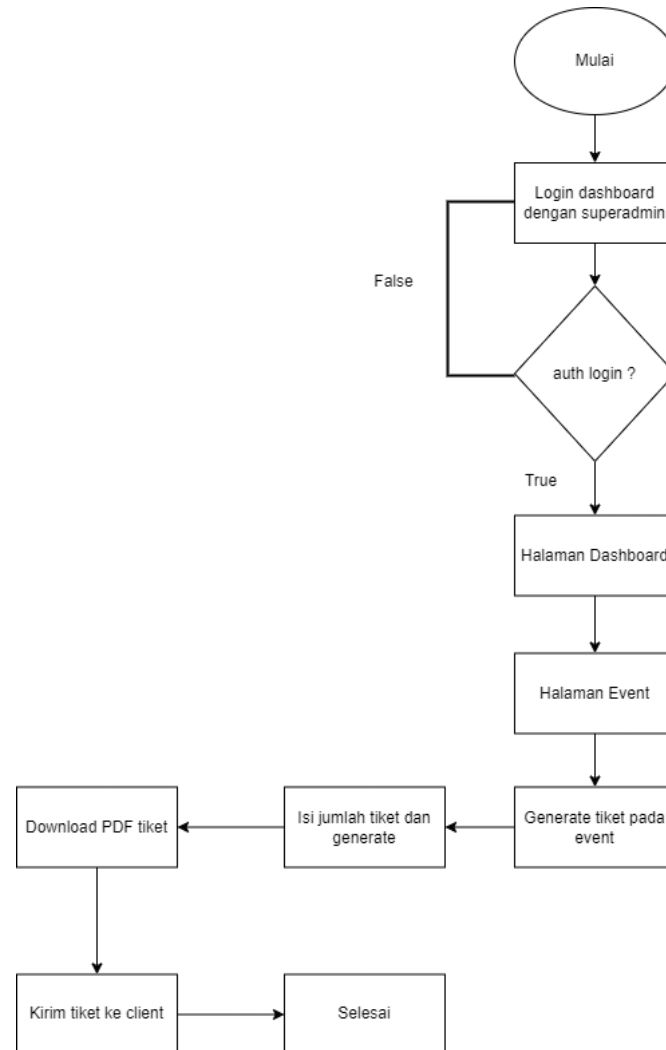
Mulai

Login dashboard dengan superadmin

False

auth login ?

True

Halaman Dashboard

Halaman Event

Generate tiket pada event

Isi jumlah tiket dan generate

Download PDF tiket

Kirim tiket ke client

Selesai